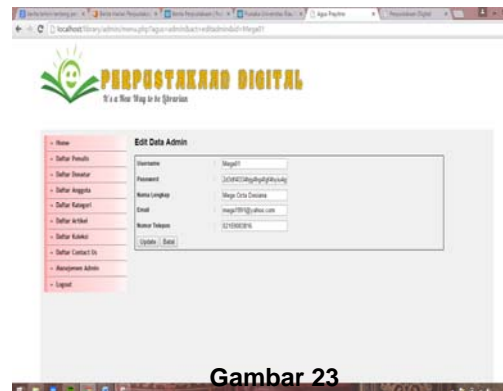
localhost/library/admin/menu.php?aksi=admin&act=editadmin&id=Mega01

PERPUSTAKAAN DIGITAL

It's a New Way to be librarian

Home
Daftar Penulis
Daftar Penerbit
Daftar Anggota
Daftar Kategori
Daftar Artikel
Daftar Koleksi
Daftar Contact Us
Manajemen Admin
Logout

Edit Data Admin

| | |
|---|---|
| Username | Mega01 |
| Password | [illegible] |
| Nama Lengkap | Mega Orta Desiana |
| Email | mega1991@yahoo.com |
| Nomor Telepon | 0219083816 |

Update Batal

Gambar 23